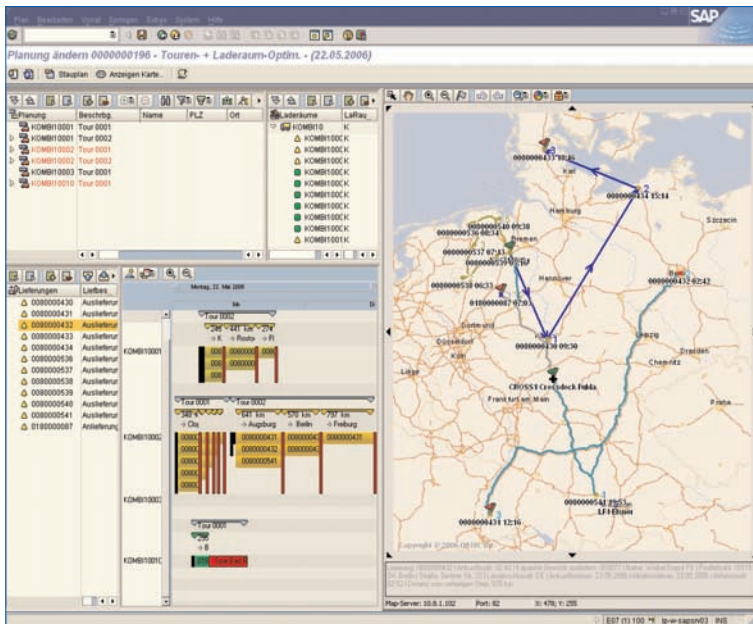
Plan Bearbeiten Vorat Springen Extras System Hilfe

SAP

Planung ändern 0000000196 - Touren- + Laderaum-Optim. - (22.05.2006)

Stauplan Anzeigen Karte...

| Planung | Beschrbg. | Name | PLZ | Ort |
|---|---|---|---|---|
| KOMBI10001 | Tour 0001 | | | |
| KOMBI10001 | Tour 0002 | | | |
| KOMBI10002 | Tour 0001 | | | |
| KOMBI10002 | Tour 0002 | | | |
| KOMBI10003 | Tour 0001 | | | |
| KOMBI10010 | Tour 0001 | | | |

| Laderäume | LaRau |
|---|---|
| KOMBI10 | K |
| KOMBI100C | K |
| KOMBI100C | K |
| KOMBI100C | K |
| KOMBI100C | K |
| KOMBI100C | K |
| KOMBI100C | K |
| KOMBI100C | K |
| KOMBI100C | K |
| KOMBI100C | K |
| KOMBI100C | K |

| Lieferungen | Liefbes |
|---|---|
| 0080000430 | Auslieferun |
| 0080000431 | Auslieferun |
| 0080000432 | Auslieferun |
| 0080000433 | Auslieferun |
| 0080000434 | Auslieferun |
| 0080000536 | Auslieferun |
| 0080000537 | Auslieferun |
| 0080000538 | Auslieferun |
| 0080000539 | Auslieferun |
| 0080000540 | Auslieferun |
| 0080000541 | Auslieferun |
| 0180000087 | Anlieferung |

Montag, 22. Mai 2006

KOMBI10001
Tour 0002
295 641 km 274
K Rostock Fl
0000000431 0000000
000000

KOMBI10002
Tour 0001 Tour 0002
340 641 km 570 km 797 km
Ost Augsburg Berlin Freiburg
0000000431 0000000 0000000431
0000000432
0000000541

KOMBI1000
Tour 0001
295
B

KOMBI1001C

0000000433 10:16
Kiel
0000000434 15:14
Stettin
Hamburg
0000000540 09:38
0000000537 07:37
Bremen
Hannover
0000000538 06:33
0180000087 07:57
Berlin
0000000432 02:42
Dortmund
Leipzig
Düsseldorf
Köln
0000000430 09:30
Dresden
Chemnitz
Lüttich
CROSSI Crossdock Fulda
Frankfurt am Main
Prag
0000000541 09:53
LFI Elsen
0000000431 12:16

Copyright © 2006 GEOSYSTEMS

Map-Server: 10.8.1.102 Port: 82 X: 476; Y: 255

E07 (1) 100 lp-w-sapsrv03 INS